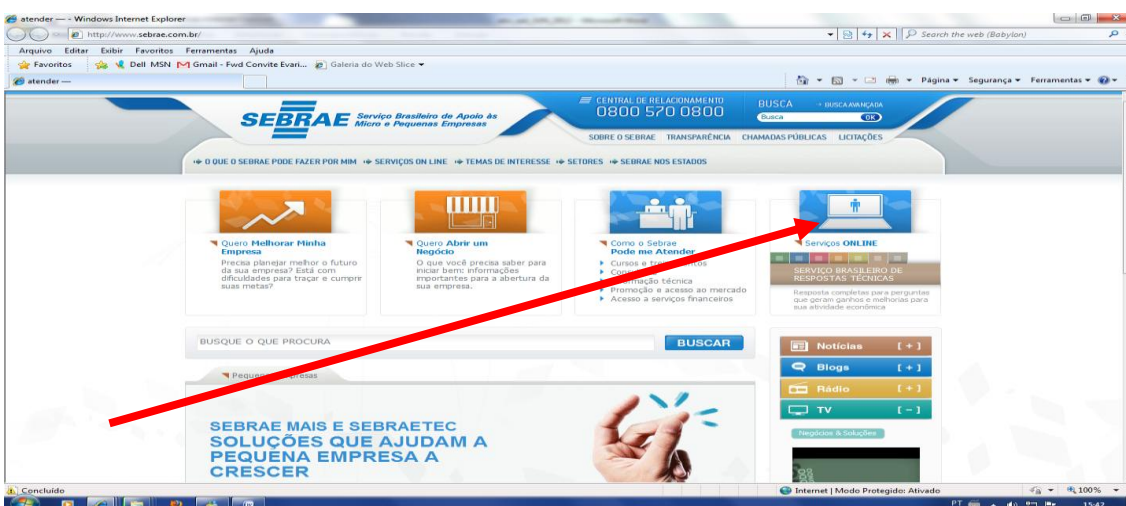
atender — - Windows Internet Explorer

http://www.sebrae.com.br/

Search the web (Babylon)

Arquivo Editar Exibir Favoritos Ferramentas Ajuda

Favoritos Dell MSN Gmail - Fwd Convite Evari... Galeria do Web Slice

atender —

Página Segurança Ferramentas

SEBRAE Serviço Brasileiro de Apoio às Micro e Pequenas Empresas

CENTRAL DE RELACIONAMENTO 0800 570 0800

BUSCA + BUSCA AVANÇADA

Busca OK

SOBRE O SEBRAE TRANSPARÊNCIA CHAMADAS PÚBLICAS LICITAÇÕES

O QUE O SEBRAE PODE FAZER POR MIM SERVIÇOS ON LINE TEMAS DE INTERESSE SETORES SEBRAE NOS ESTADOS

Quero Melhorar Minha Empresa
Precisa planejar melhor o futuro da sua empresa? Está com dificuldades para traçar e cumprir suas metas?

Quero Abrir um Negócio
O que você precisa saber para iniciar bem: informações importantes para a abertura da sua empresa.

Como o Sebrae Pode me Atender
Cursos e tr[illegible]entos
Co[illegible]
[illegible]mação técnica
Promoção e acesso ao mercado
Acesso a serviços financeiros

Serviços ONLINE
SERVIÇO BRASILEIRO DE RESPOSTAS TÉCNICAS
Resposta completas para perguntas que geram ganhos e melhorias para sua atividade econômica

BUSQUE O QUE PROCURA BUSCAR

Pequen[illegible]mpresas

SEBRAE MAIS E SEBRAETEC
SOLUÇÕES QUE AJUDAM A PEQUENA EMPRESA A CRESCER

Notícias [ + ]
Blogs [ + ]
Rádio [ + ]
TV [ - ]

Negócios & Soluções

Concluído

Internet | Modo Protegido: Ativado 100%

PT 15:42